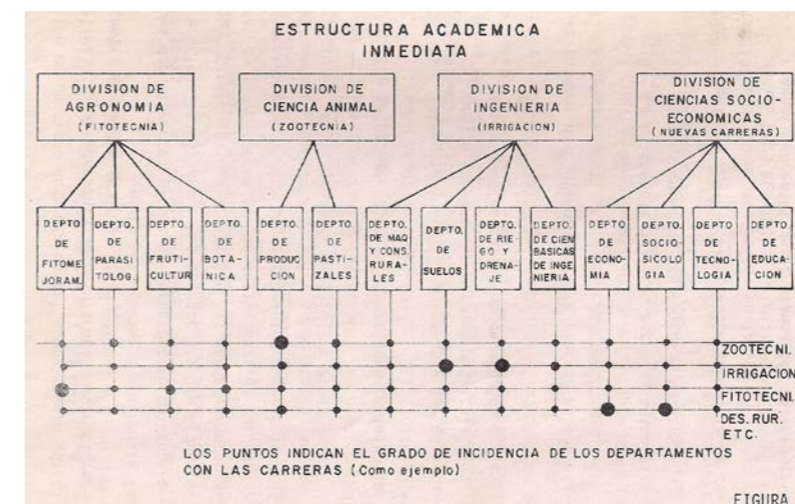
ESTRUCTURA ACADEMICA INMEDIATA

DIVISION DE AGRONOMIA (FITOTECNIA)

DIVISION DE CIENCIA ANIMAL (ZOOTECNIA)

DIVISION DE INGENIERIA (IRRIGACION)

DIVISION DE CIENCIAS SOCIO-ECONOMICAS (NUEVAS CARRERAS)

DEPTO DE FITOMEJORAM.

DEPTO. DE PARASITOLOG.

DEPTO DE FRUTICULTUR

DEPTO. DE BOTANICA

DEPTO. DE PRODUCCION

DEPTO DE PASTIZALES

DEPTO. DE MAQ Y CONS. RURALES

DEPTO. DE SUELOS

DEPTO. DE RIEGO Y DRENAJE

DEPTO. DE CIEN BASICAS DE INGENIERIA

DEPTO DE ECONOMIA

DEPTO. SOCIOSICOLOGIA

DEPTO DE TECNOLOGIA

DEPTO DE EDUCACION

ZOOTECNI.

IRRIGACION

FITOTECNI.

DES. RUR. ETC.

LOS PUNTOS INDICAN EL GRADO DE INCIDENCIA DE LOS DEPARTAMENTOS CON LAS CARRERAS (Como ejemplo)

FIGURA